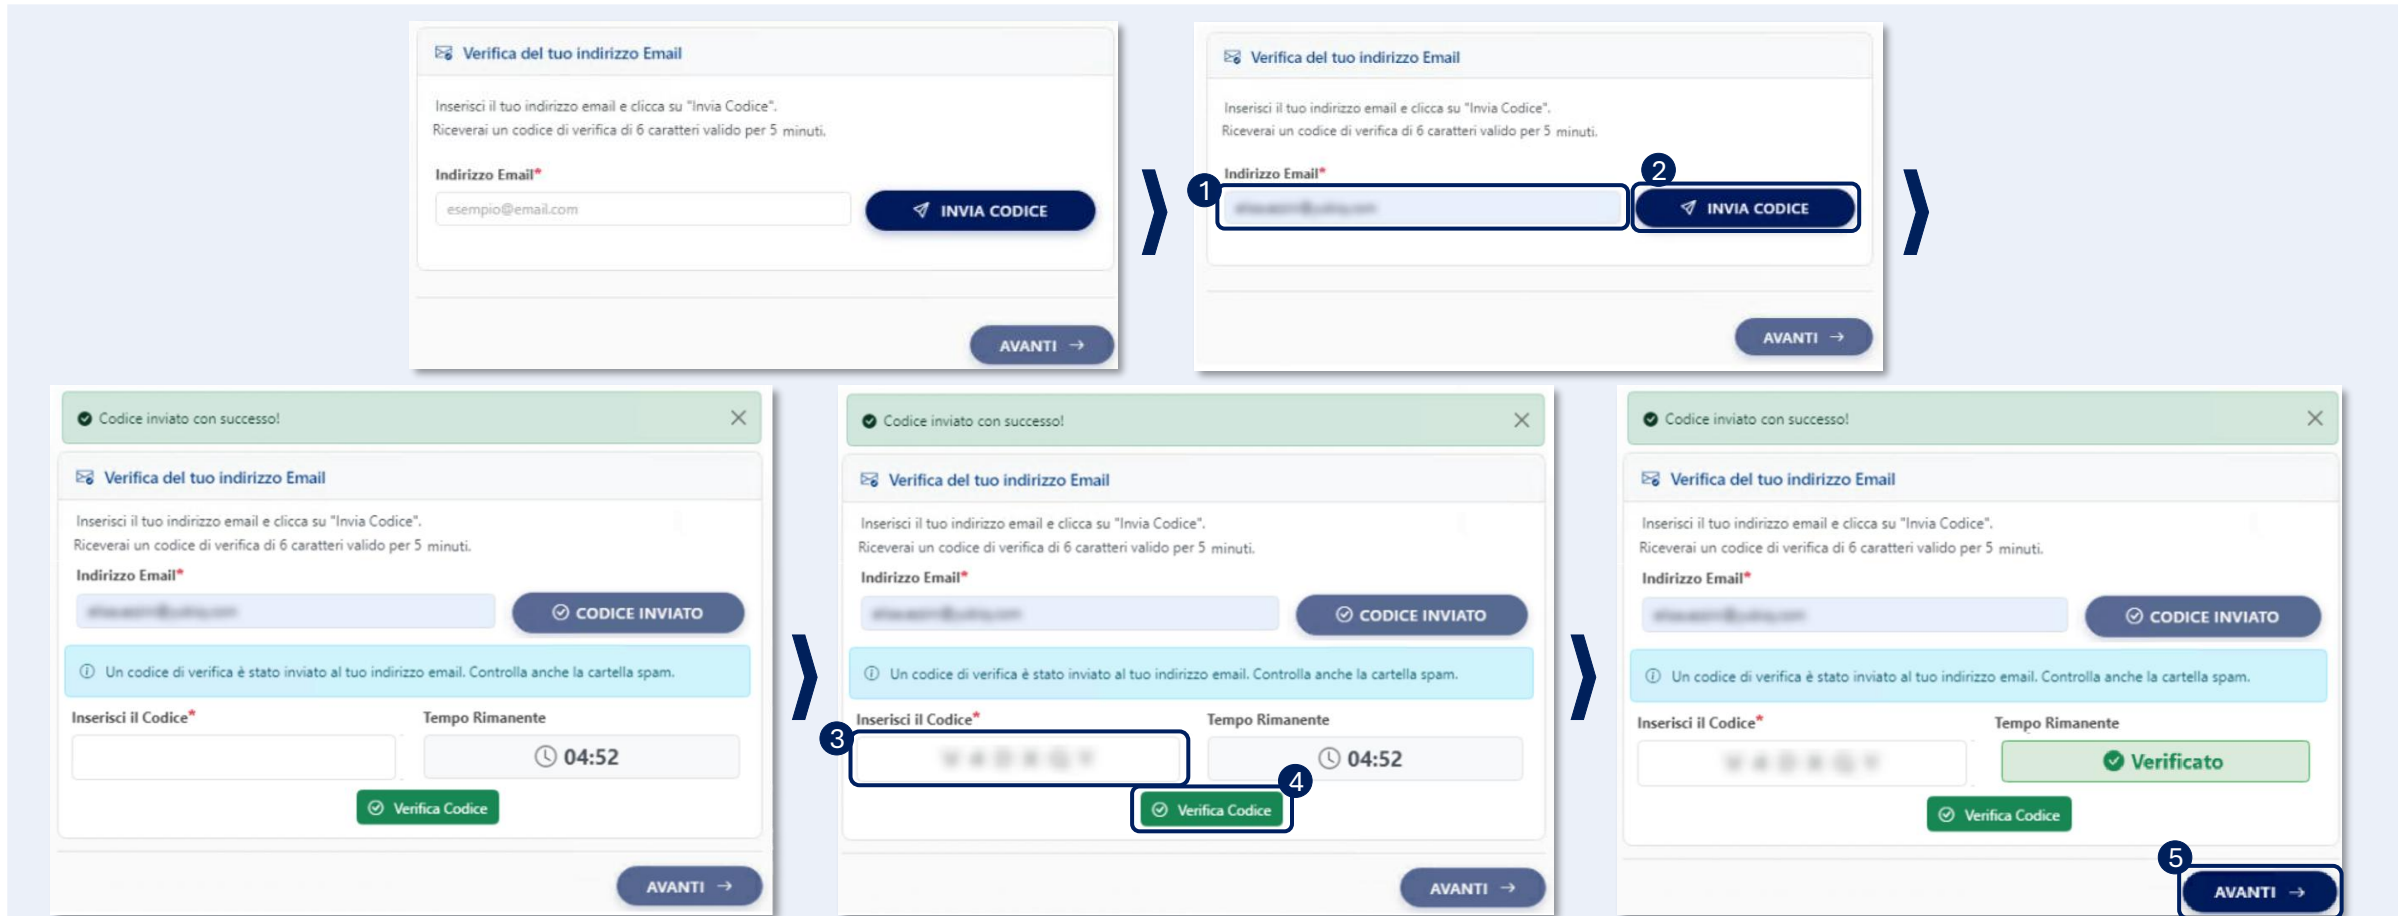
Verifica del tuo indirizzo Email

Inserisci il tuo indirizzo email e clicca su "Invia Codice".
Riceverai un codice di verifica di 6 caratteri valido per 5 minuti.

Indirizzo Email*

esempio@email.com

INVIA CODICE

AVANTI →

Verifica del tuo indirizzo Email

Inserisci il tuo indirizzo email e clicca su "Invia Codice".
Riceverai un codice di verifica di 6 caratteri valido per 5 minuti.

Indirizzo Email*

1

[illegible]

2

INVIA CODICE

AVANTI →

Codice inviato con successo!

Verifica del tuo indirizzo Email

Inserisci il tuo indirizzo email e clicca su "Invia Codice".
Riceverai un codice di verifica di 6 caratteri valido per 5 minuti.

Indirizzo Email*

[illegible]

CODICE INVIATO

Un codice di verifica è stato inviato al tuo indirizzo email. Controlla anche la cartella spam.

Inserisci il Codice*

Tempo Rimanente

04:52

Verifica Codice

AVANTI →

Codice inviato con successo!

Verifica del tuo indirizzo Email

Inserisci il tuo indirizzo email e clicca su "Invia Codice".
Riceverai un codice di verifica di 6 caratteri valido per 5 minuti.

Indirizzo Email*

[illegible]

CODICE INVIATO

Un codice di verifica è stato inviato al tuo indirizzo email. Controlla anche la cartella spam.

Inserisci il Codice*

3

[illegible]

Tempo Rimanente

04:52

4

Verifica Codice

AVANTI →

Codice inviato con successo!

Verifica del tuo indirizzo Email

Inserisci il tuo indirizzo email e clicca su "Invia Codice".
Riceverai un codice di verifica di 6 caratteri valido per 5 minuti.

Indirizzo Email*

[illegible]

CODICE INVIATO

Un codice di verifica è stato inviato al tuo indirizzo email. Controlla anche la cartella spam.

Inserisci il Codice*

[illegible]

Tempo Rimanente

Verificato

Verifica Codice

5

AVANTI →